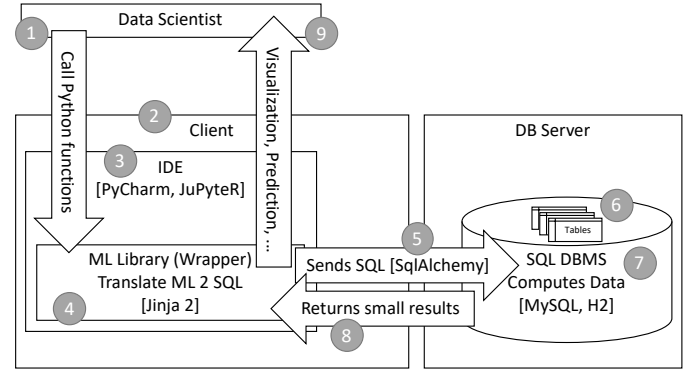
1
Data Scientist
9
Call Python functions
Visualization, Prediction, ...
2
Client
DB Server
3
IDE
[PyCharm, JuPyteR]
6
Tables
5
Sends SQL [SqlAlchemy]
ML Library (Wrapper)
Translate ML 2 SQL
[Jinja 2]
SQL DBMS
Computes Data
[MySQL, H2]
7
4
Returns small results
8